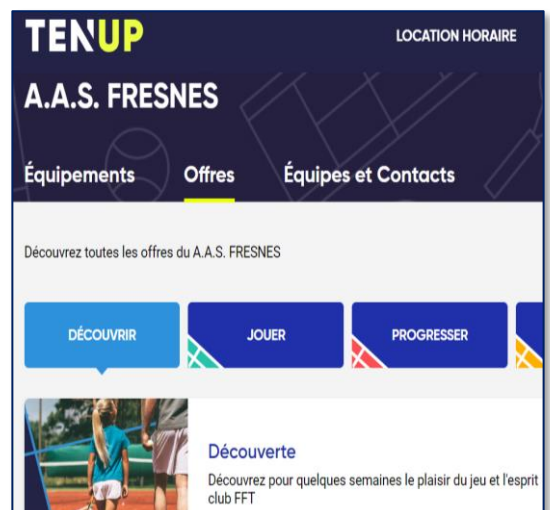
TENUP

LOCATION HORAIRE

A.A.S. FRESNES

Équipements

Offres

Équipes et Contacts

Découvrez toutes les offres du A.A.S. FRESNES

DÉCOUVRIR

JOUER

PROGRESSER

Découverte

Découvrez pour quelques semaines le plaisir du jeu et l'esprit club FFT